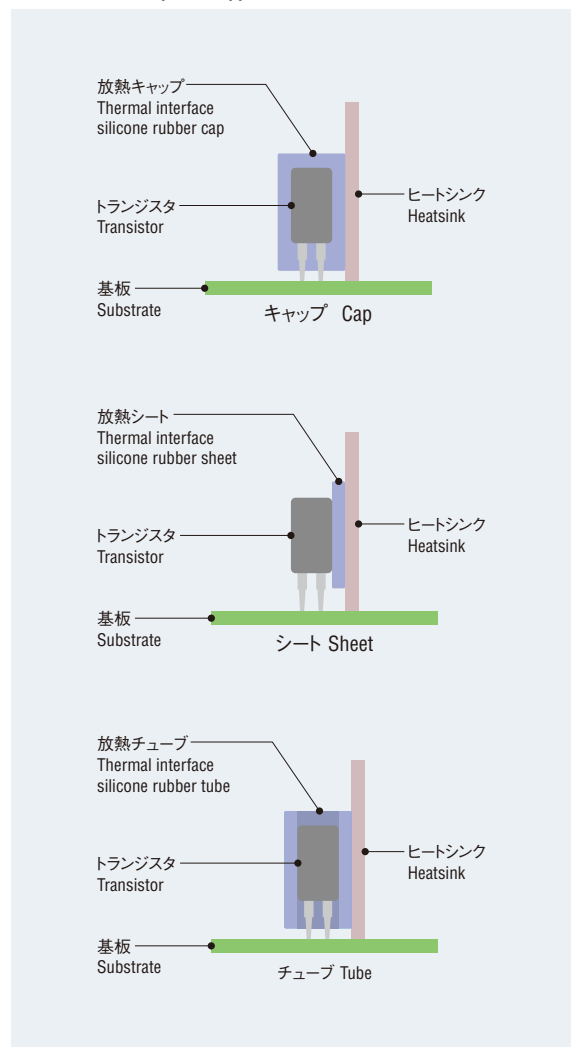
放熱キャップ
Thermal interface silicone rubber cap

トランジスタ
Transistor

ヒートシンク
Heatsink

基板
Substrate

キャップ Cap

放熱シート
Thermal interface silicone rubber sheet

トランジスタ
Transistor

ヒートシンク
Heatsink

基板
Substrate

シート Sheet

放熱チューブ
Thermal interface silicone rubber tube

トランジスタ
Transistor

ヒートシンク
Heatsink

基板
Substrate

チューブ Tube